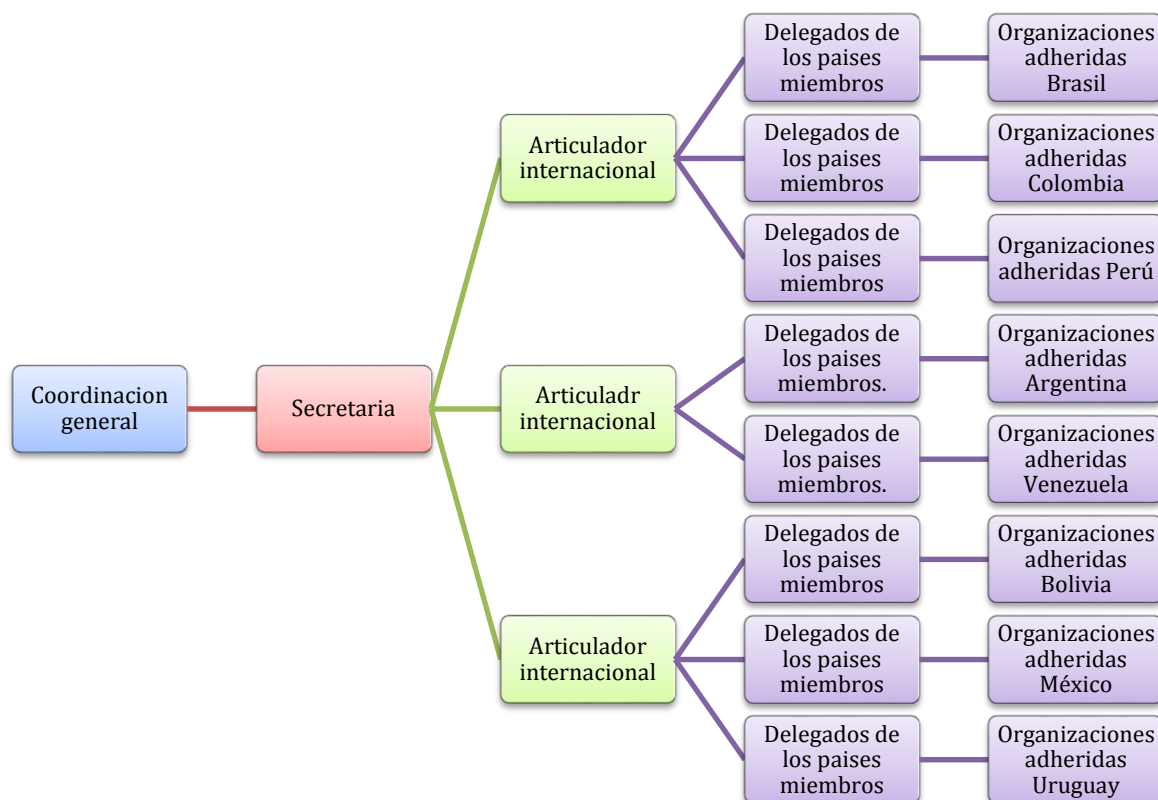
Coordinacion general

Secretaria

Articulador internacional

Delegados de los paises miembros

Organizaciones adheridas Brasil

Delegados de los paises miembros

Organizaciones adheridas Colombia

Delegados de los paises miembros

Organizaciones adheridas Perú

Articuladr internacional

Delegados de los paises miembros.

Organizaciones adheridas Argentina

Delegados de los paises miembros.

Organizaciones adheridas Venezuela

Articulador internacional

Delegados de los paises miembros

Organizaciones adheridas Bolivia

Delegados de los paises miembros

Organizaciones adheridas México

Delegados de los paises miembros

Organizaciones adheridas Uruguay